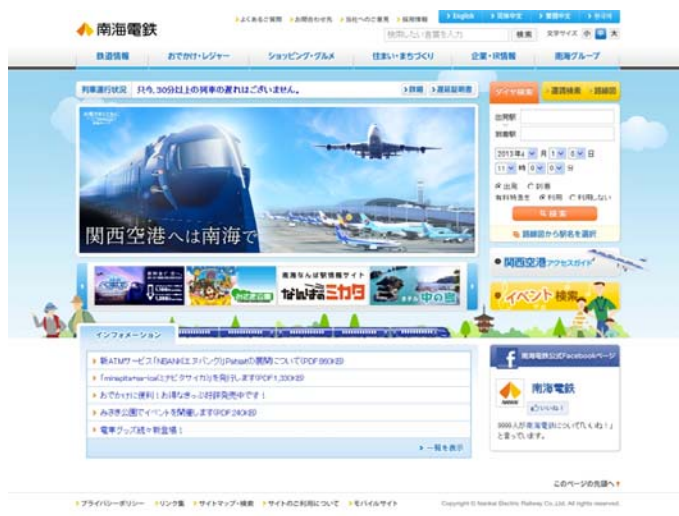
南海電鉄

よくあるご質問　お問合わせ先　当社へのご意見　採用情報　English　简体中文　繁體中文　한국어

検索したい言葉を入力　検索　文字サイズ 小 中 大

鉄道情報　おでかけ・レジャー　ショッピング・グルメ　住まい・まちづくり　企業・IR情報　南海グループ

列車運行状況　只今、30分以上の列車の遅れはございません。　詳細　運賃駅情報

関西空港へは南海で

ダイヤ検索　運賃検索　路線図

出発駅

到着駅

2013年 4 月 1 日 0 日

11 時 0 0 分

出発　到着

有料特急を　利用　利用しない

検索

路線図から駅名を選択

関西空港アクセスガイド

イベント検索

南海なんば駅情報サイト なんばミカタ

中の島

インフォメーション

新ATMサービス「NBANK(エヌバンク)」Pakaの展開について(PDF 860KB)

「minapitamera-ica(ミナピタマイカ)」を発行します(PDF 1,330KB)

おでかけに便利！お得なきっぷ好評発売中です！

みさき公園でイベントを開催します(PDF 240KB)

電車グッズ続々新登場！

一覧を表示

南海電鉄公式Facebookページ

南海電鉄

いいね！

9999人が南海電鉄について「いいね！」と言っています。

このページの先頭へ

プライバシーポリシー　リンク集　サイトマップ・検索　サイトのご利用について　モバイルサイト

Copyright © Nankai Electric Railway Co.,Ltd. All rights reserved.